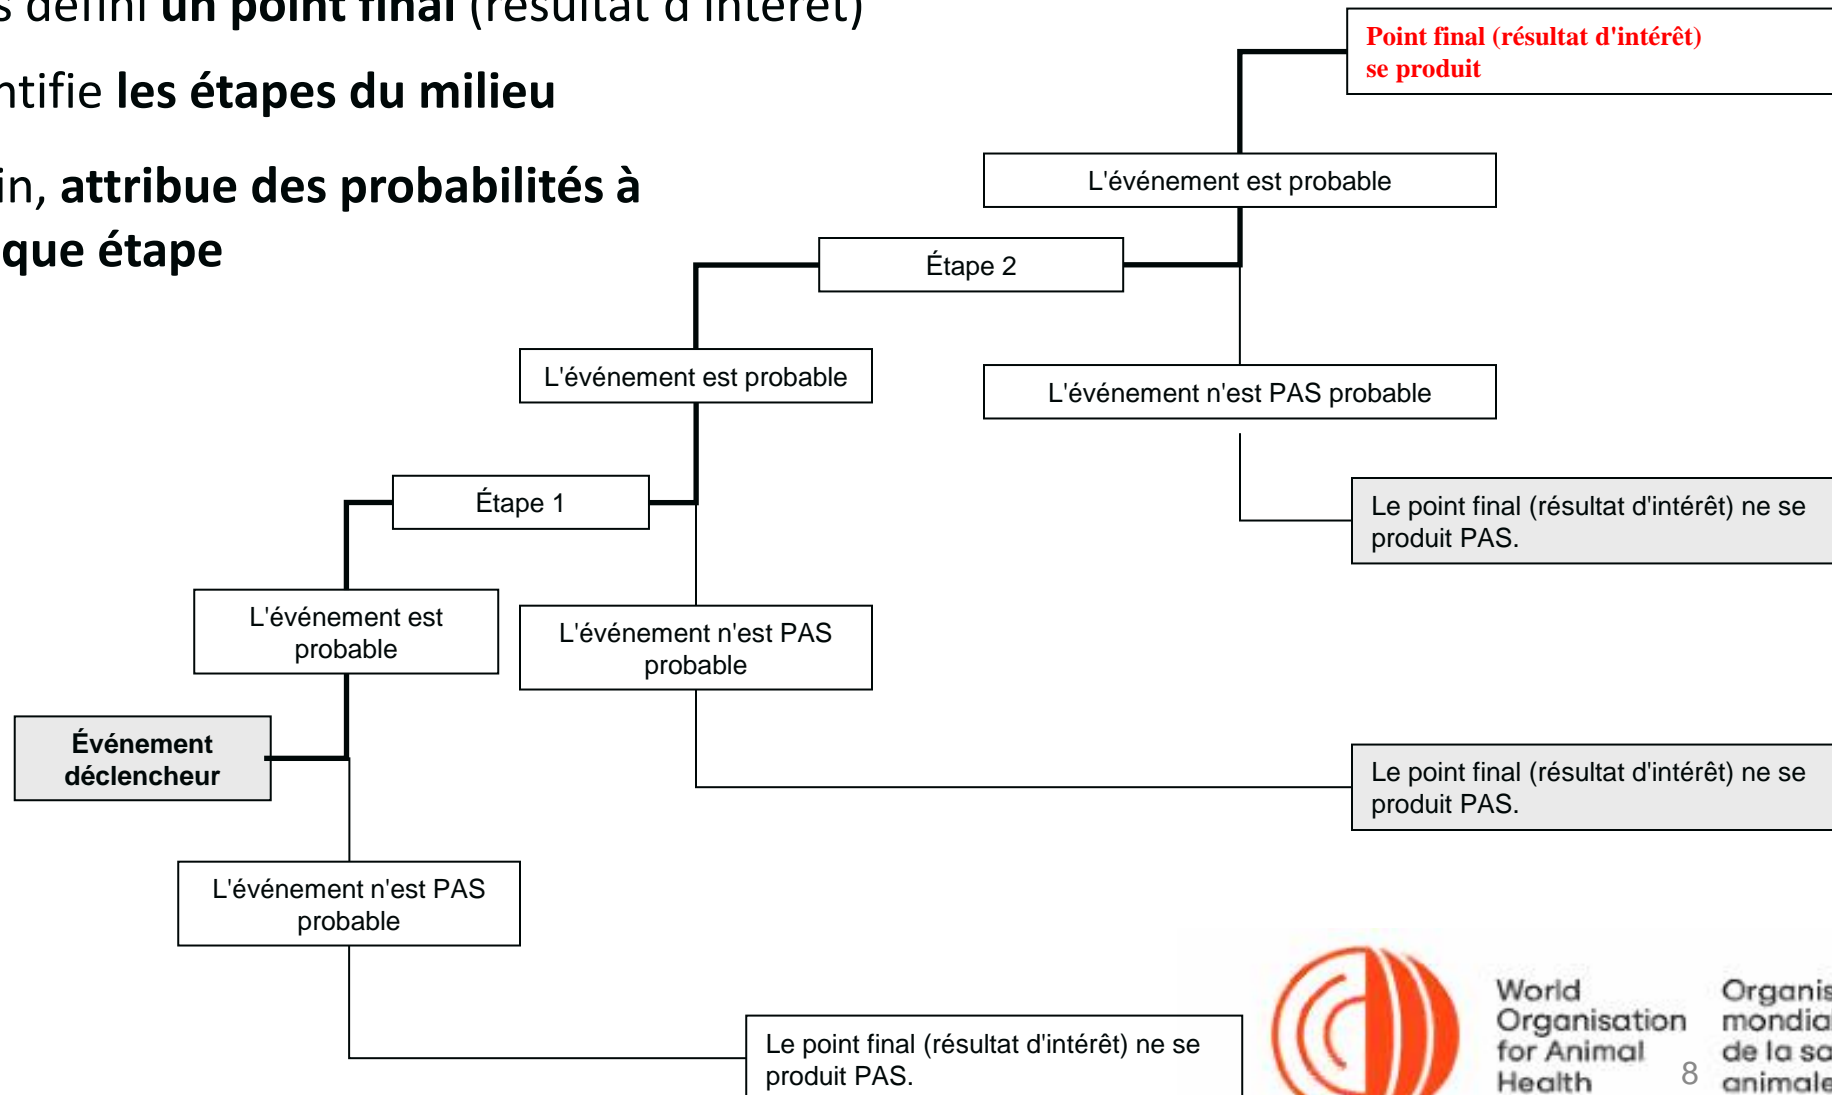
s défini **un point final** (résultat d'intérêt)

ntifie **les étapes du milieu**

in, **attribue des probabilités à que étape**

Point final (résultat d'intérêt) se produit

L'événement est probable

Étape 2

L'événement est probable

L'événement n'est PAS probable

Étape 1

Le point final (résultat d'intérêt) ne se produit PAS.

L'événement est probable

L'événement n'est PAS probable

Événement déclencheur

Le point final (résultat d'intérêt) ne se produit PAS.

L'événement n'est PAS probable

Le point final (résultat d'intérêt) ne se produit PAS.

World Organisation for Animal Health

8

Organis mondia de la sa animale